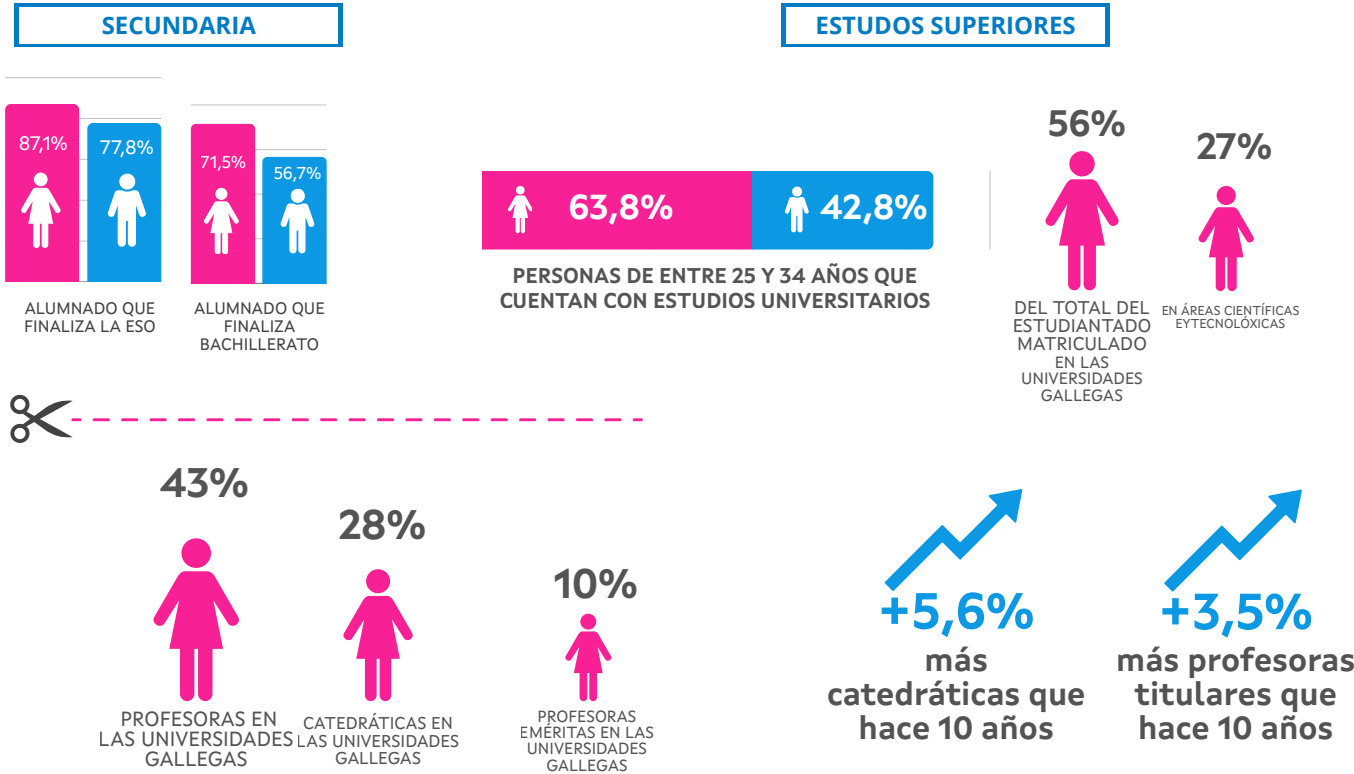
SECUNDARIA

87,1%
77,8%

71,5%
56,7%

ALUMNADO QUE FINALIZA LA ESO

ALUMNADO QUE FINALIZA BACHILLERATO

ESTUDOS SUPERIORES

63,8%
42,8%

PERSONAS DE ENTRE 25 Y 34 AÑOS QUE CUENTAN CON ESTUDIOS UNIVERSITARIOS

56%

DEL TOTAL DEL ESTUDIANTADO MATRICULADO EN LAS UNIVERSIDADES GALLEGAS

27%

EN ÁREAS CIENTÍFICAS EYTECNOLÓXICAS

43%

PROFESORAS EN LAS UNIVERSIDADES GALLEGAS

28%

CATEDRÁTICAS EN LAS UNIVERSIDADES GALLEGAS

10%

PROFESORAS EMÉRITAS EN LAS UNIVERSIDADES GALLEGAS

+5,6%
más catedráticas que hace 10 años

+3,5%
más profesoras titulares que hace 10 años